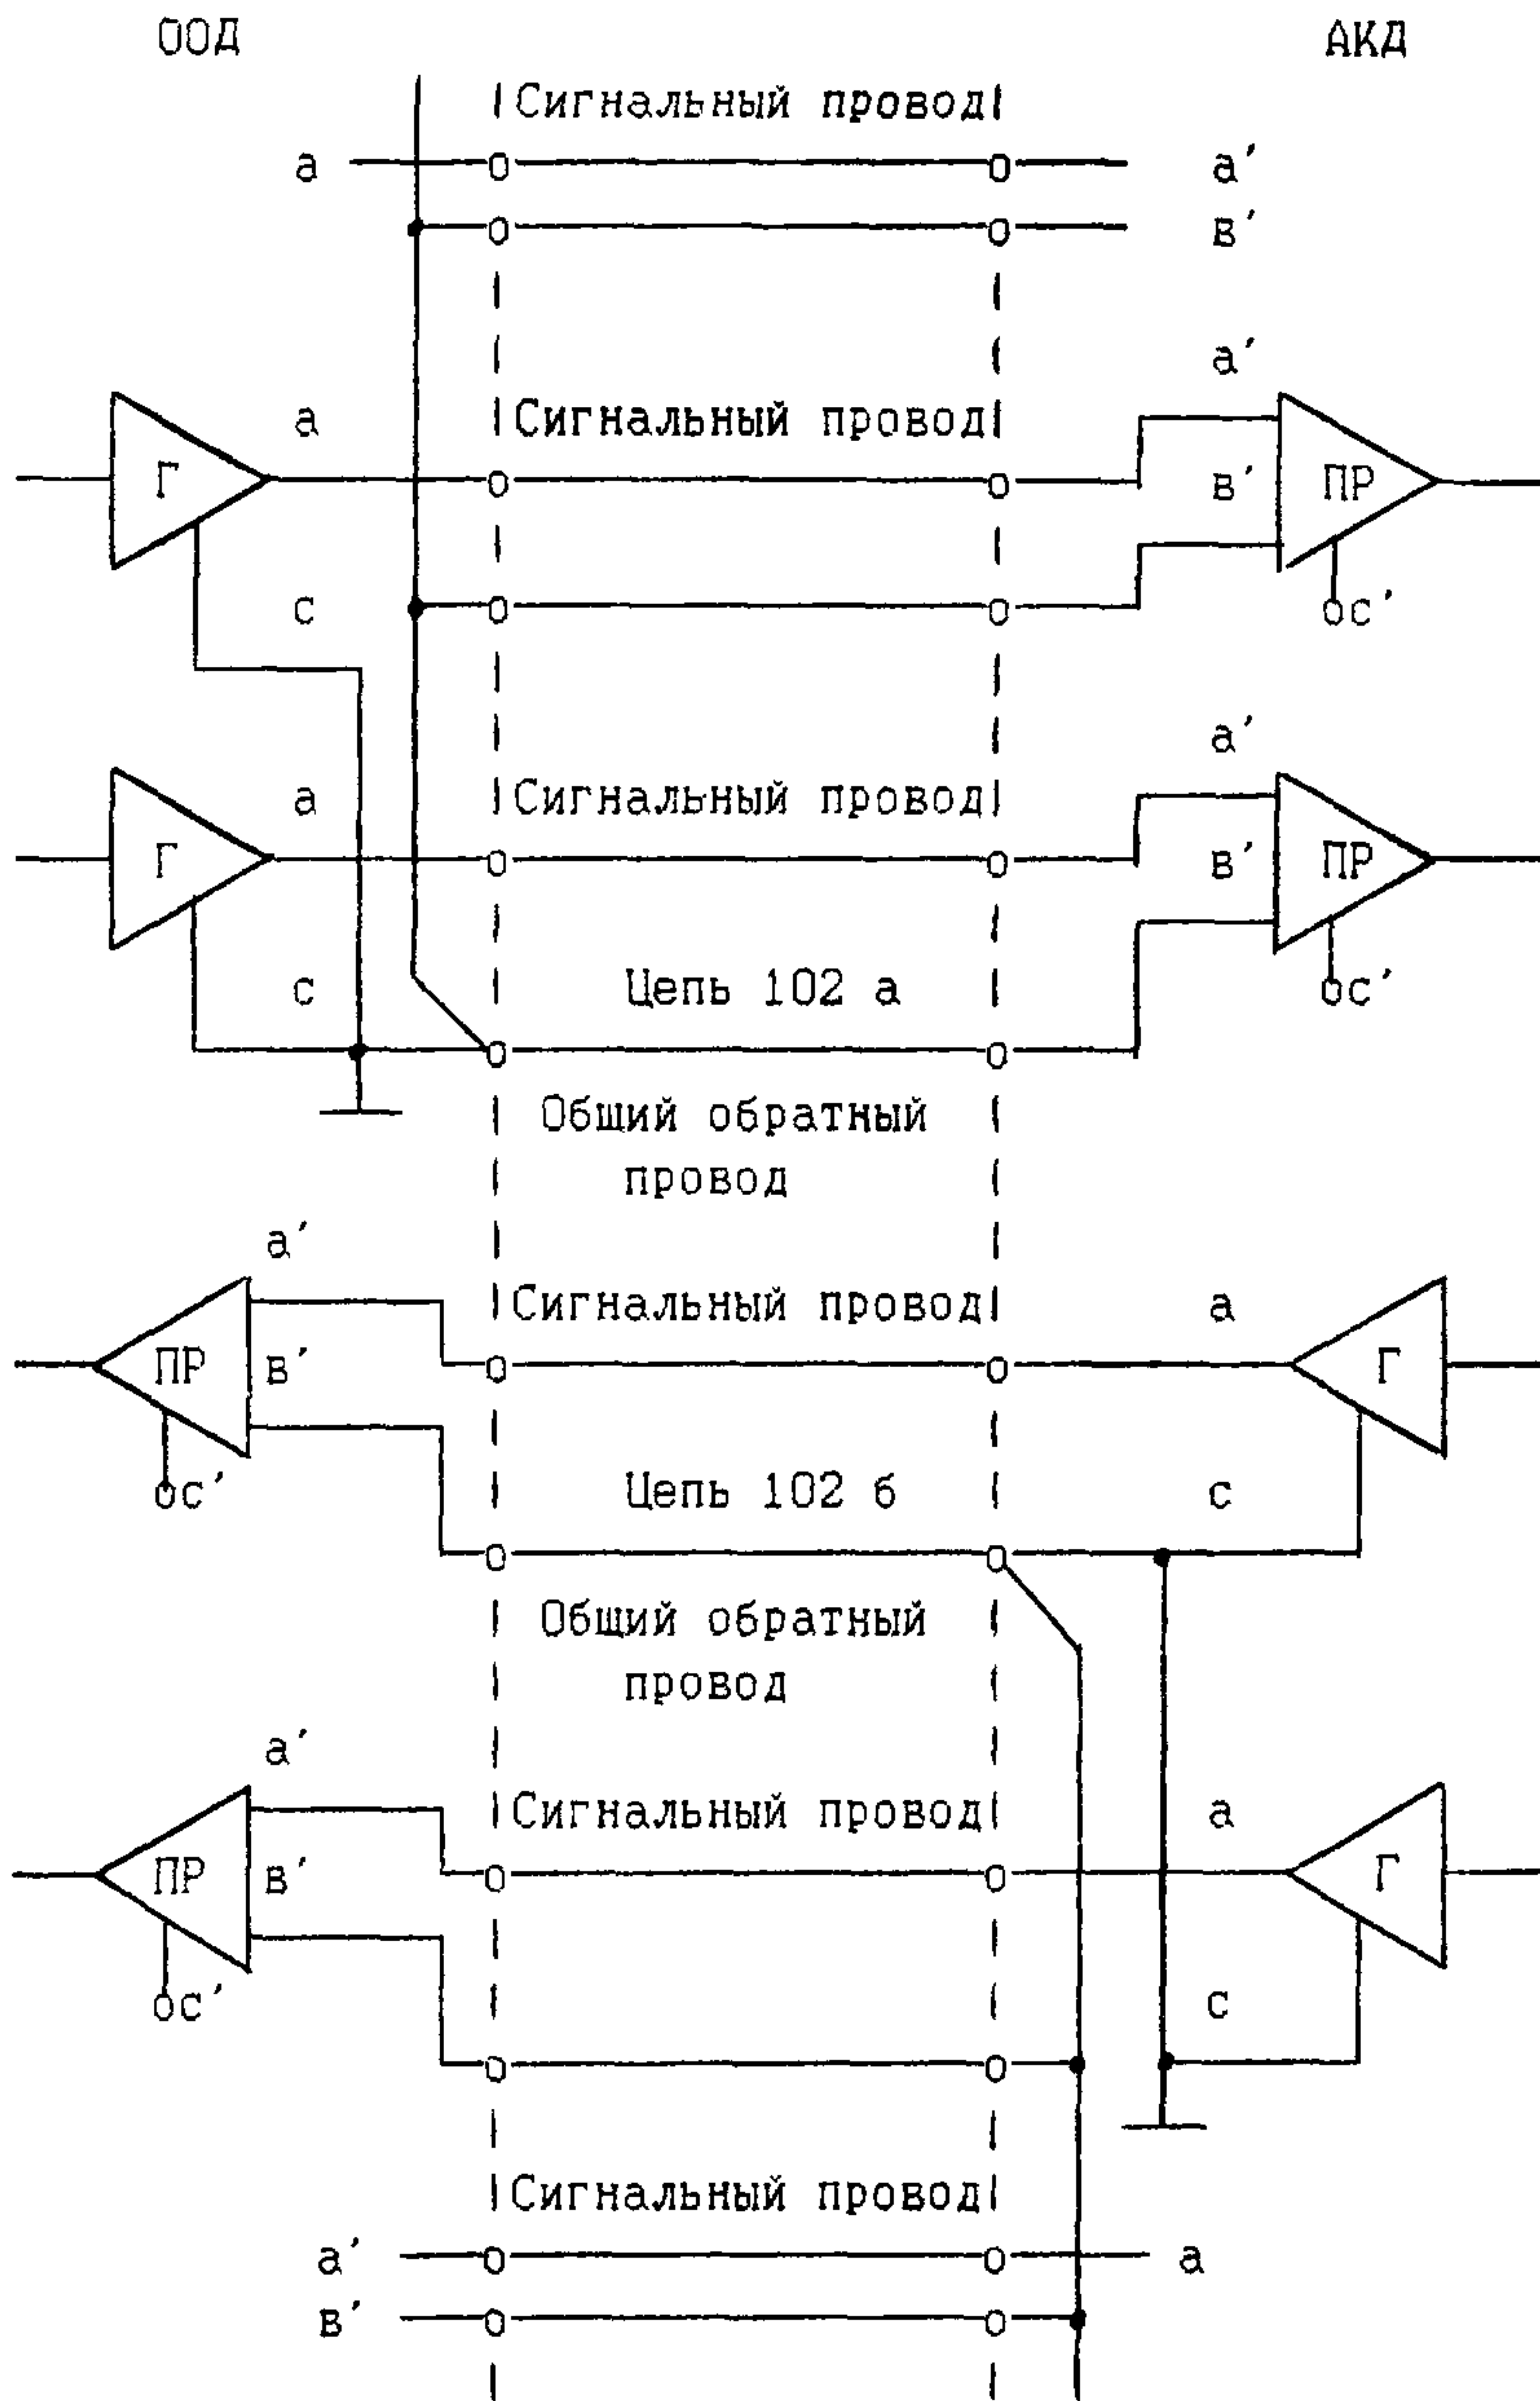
ООД

АКД

Сигнальный провод

a

a′

в′

a′

a

Сигнальный провод

Г

в′

ПР

c

c′

a′

a

Сигнальный провод

Г

в′

ПР

c

Цепь 102 а

c′

Общий обратный провод

a′

Сигнальный провод

a

ПР

в′

Г

c′

Цепь 102 б

c

Общий обратный провод

a′

Сигнальный провод

a

ПР

в′

Г

c′

c

Сигнальный провод

a′

a

в′